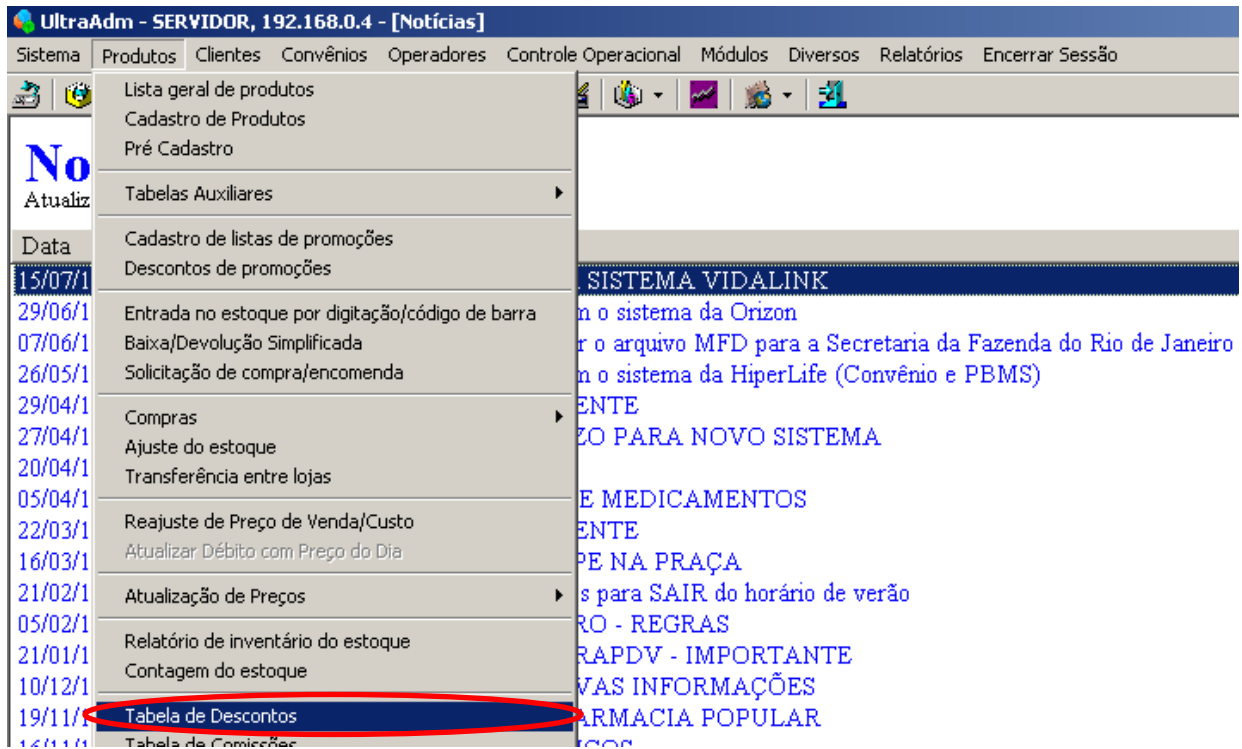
UltraAdm - SERVIDOR, 192.168.0.4 - [Notícias]

Sistema Produtos Clientes Convênios Operadores Controle Operacional Módulos Diversos Relatórios Encerrar Sessão

Lista geral de produtos
Cadastro de Produtos
Pré Cadastro
Tabelas Auxiliares
Cadastro de listas de promoções
Descontos de promoções
Entrada no estoque por digitação/código de barra
Baixa/Devolução Simplificada
Solicitação de compra/encomenda
Compras
Ajuste do estoque
Transferência entre lojas
Reajuste de Preço de Venda/Custo
Atualizar Débito com Preço do Dia
Atualização de Preços
Relatório de inventário do estoque
Contagem do estoque
Tabela de Descontos
Tabela de Comissões

No
Atualiz

Data

| | |
|---|---|
| 15/07/1 | SISTEMA VIDALINK |
| 29/06/1 | n o sistema da Orizon |
| 07/06/1 | r o arquivo MFD para a Secretaria da Fazenda do Rio de Janeiro |
| 26/05/1 | n o sistema da HiperLife (Convênio e PBMS) |
| 29/04/1 | ENTE |
| 27/04/1 | ZO PARA NOVO SISTEMA |
| 20/04/1 | |
| 05/04/1 | E MEDICAMENTOS |
| 22/03/1 | ENTE |
| 16/03/1 | PE NA PRAÇA |
| 21/02/1 | s para SAIR do horário de verão |
| 05/02/1 | RO - REGRAS |
| 21/01/1 | RAPDV - IMPORTANTE |
| 10/12/1 | VAS INFORMAÇÕES |
| 19/11/ | ARMACIA POPULAR |
| 16/11/1 | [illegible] |